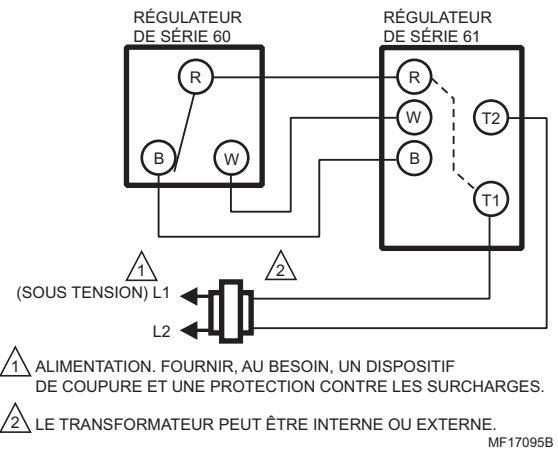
RÉGULATEUR DE SÉRIE 60

R

B

W

RÉGULATEUR DE SÉRIE 61

R

W

B

T2

T1

1

2

(SOUS TENSION) L1

L2

1 ALIMENTATION. FOURNIR, AU BESOIN, UN DISPOSITIF DE COUPURE ET UNE PROTECTION CONTRE LES SURCHARGES.

2 LE TRANSFORMATEUR PEUT ÊTRE INTERNE OU EXTERNE.

MF17095B